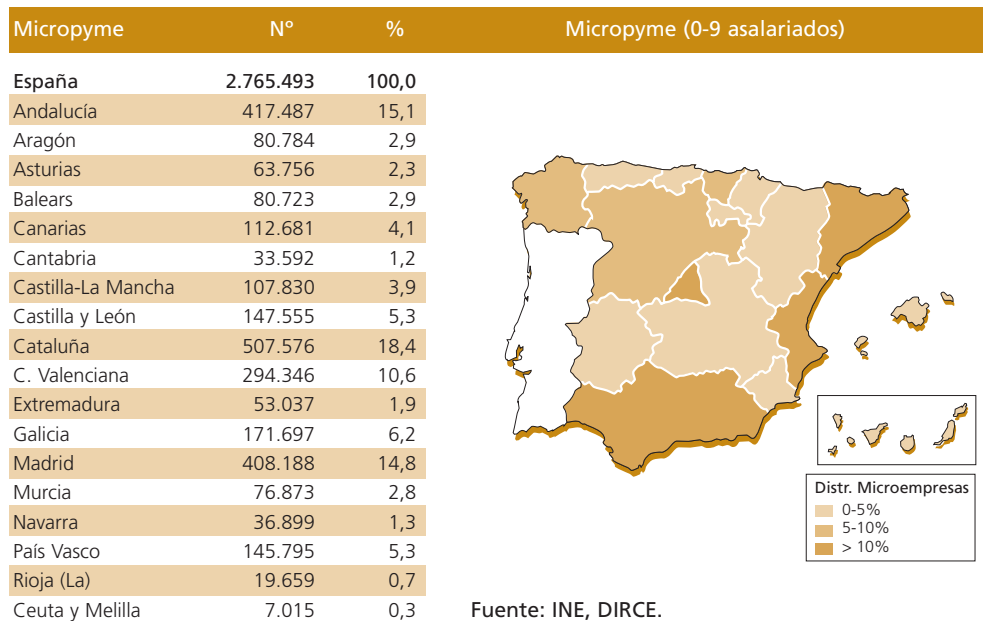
| Micropyme | Nº | % |
|---|---|---|
| España | 2.765.493 | 100,0 |
| Andalucía | 417.487 | 15,1 |
| Aragón | 80.784 | 2,9 |
| Asturias | 63.756 | 2,3 |
| Balears | 80.723 | 2,9 |
| Canarias | 112.681 | 4,1 |
| Cantabria | 33.592 | 1,2 |
| Castilla-La Mancha | 107.830 | 3,9 |
| Castilla y León | 147.555 | 5,3 |
| Cataluña | 507.576 | 18,4 |
| C. Valenciana | 294.346 | 10,6 |
| Extremadura | 53.037 | 1,9 |
| Galicia | 171.697 | 6,2 |
| Madrid | 408.188 | 14,8 |
| Murcia | 76.873 | 2,8 |
| Navarra | 36.899 | 1,3 |
| País Vasco | 145.795 | 5,3 |
| Rioja (La) | 19.659 | 0,7 |
| Ceuta y Melilla | 7.015 | 0,3 |

Micropyme (0-9 asalariados)

Distr. Microempresas
0-5%
5-10%
> 10%

Fuente: INE, DIRCE.